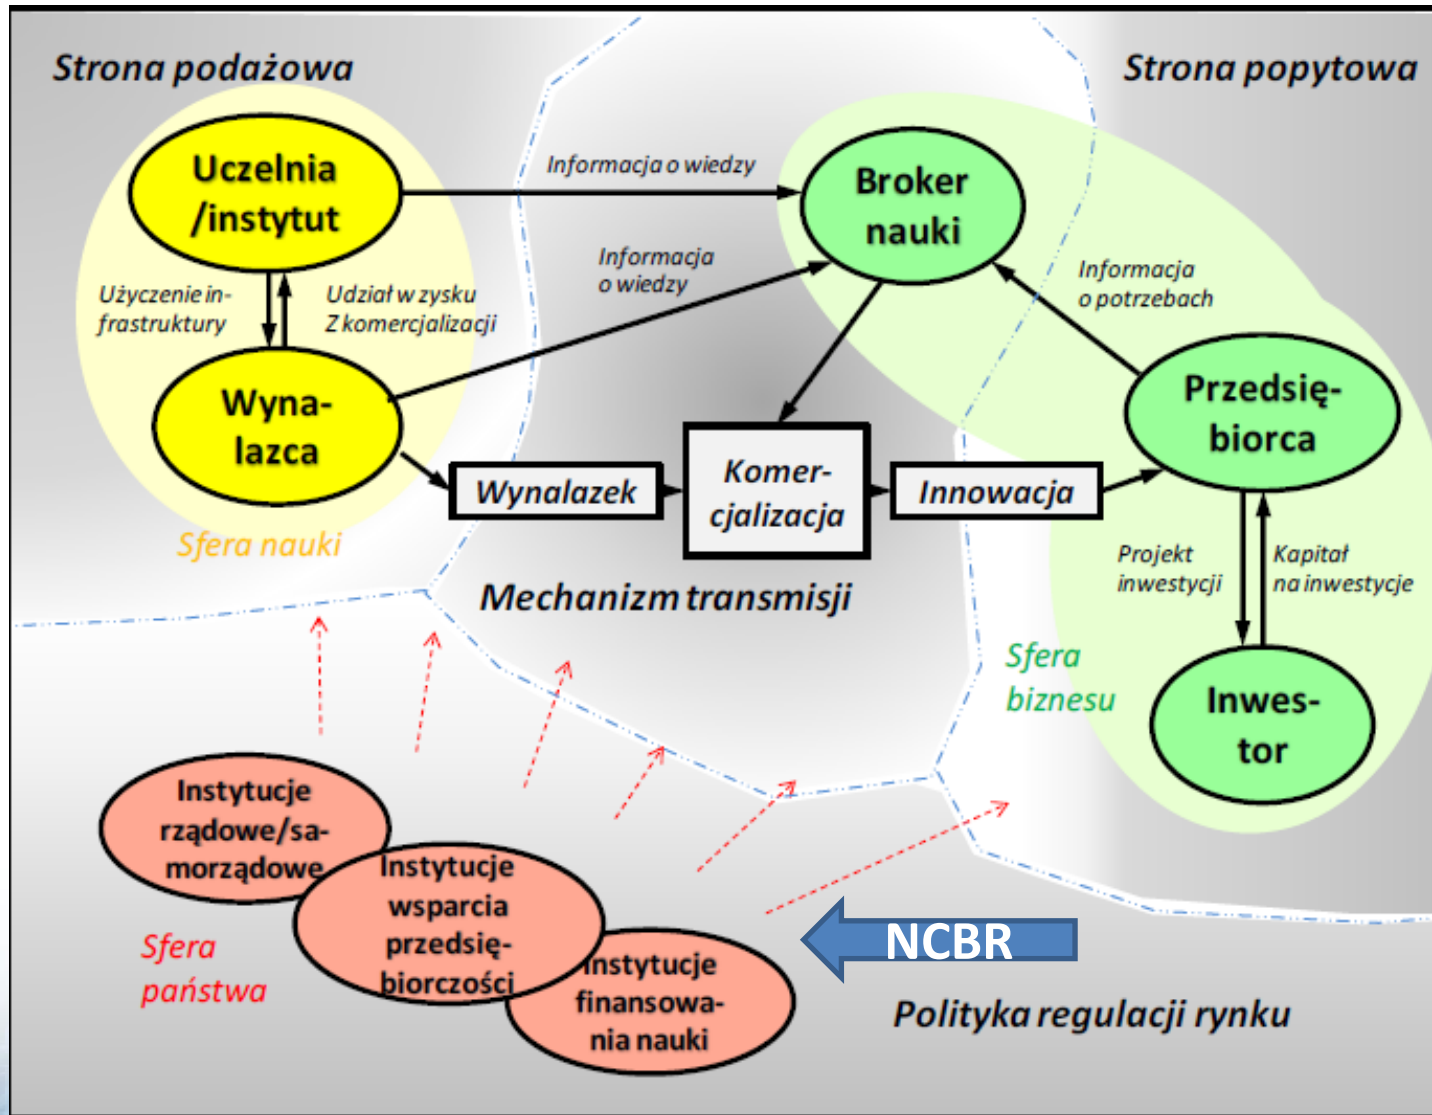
Strona podażowa

Strona popytowa

Uczelnia /instytut

Informacja o wiedzy

Broker nauki

Informacja o wiedzy

Informacja o potrzebach

Użyczenie infrastruktury

Udział w zysku Z komercjalizacji

Wynalazca

Przedsiębiorca

Wynalazek

Komercjalizacja

Innowacja

Sfera nauki

Projekt inwestycji

Kapitał na inwestycje

Mechanizm transmisji

Sfera biznesu

Inwestor

Instytucje rządowe/samorządowe

Instytucje wsparcia przedsiębiorczości

Instytucje finansowania nauki

Sfera państwa

NCBR

Polityka regulacji rynku